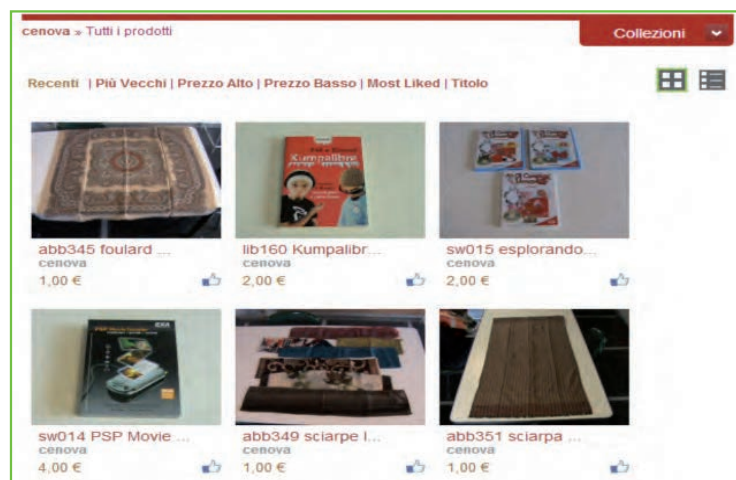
cenova » Tutti i prodotti

Collezioni

Recenti | Più Vecchi | Prezzo Alto | Prezzo Basso | Most Liked | Titolo

abb345 foulard ...
cenova
1,00 €

lib160 Kumpalibr...
cenova
2,00 €

sw015 esplorando...
cenova
2,00 €

sw014 PSP Movie ...
cenova
4,00 €

abb349 sciarpe l...
cenova
1,00 €

abb351 sciarpa ...
cenova
1,00 €